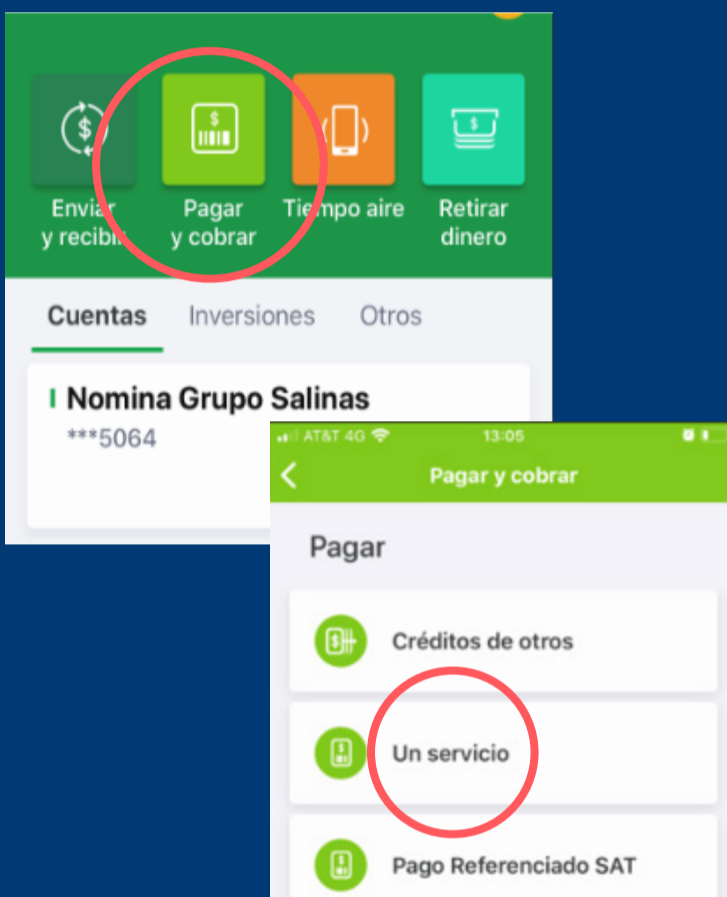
Enviar y recibir

Pagar y cobrar

Tiempo aire

Retirar dinero

Cuentas Inversiones Otros

Nomina Grupo Salinas
***5064

AT&T 4G 13:05

Pagar y cobrar

Pagar

Créditos de otros

Un servicio

Pago Referenciado SAT